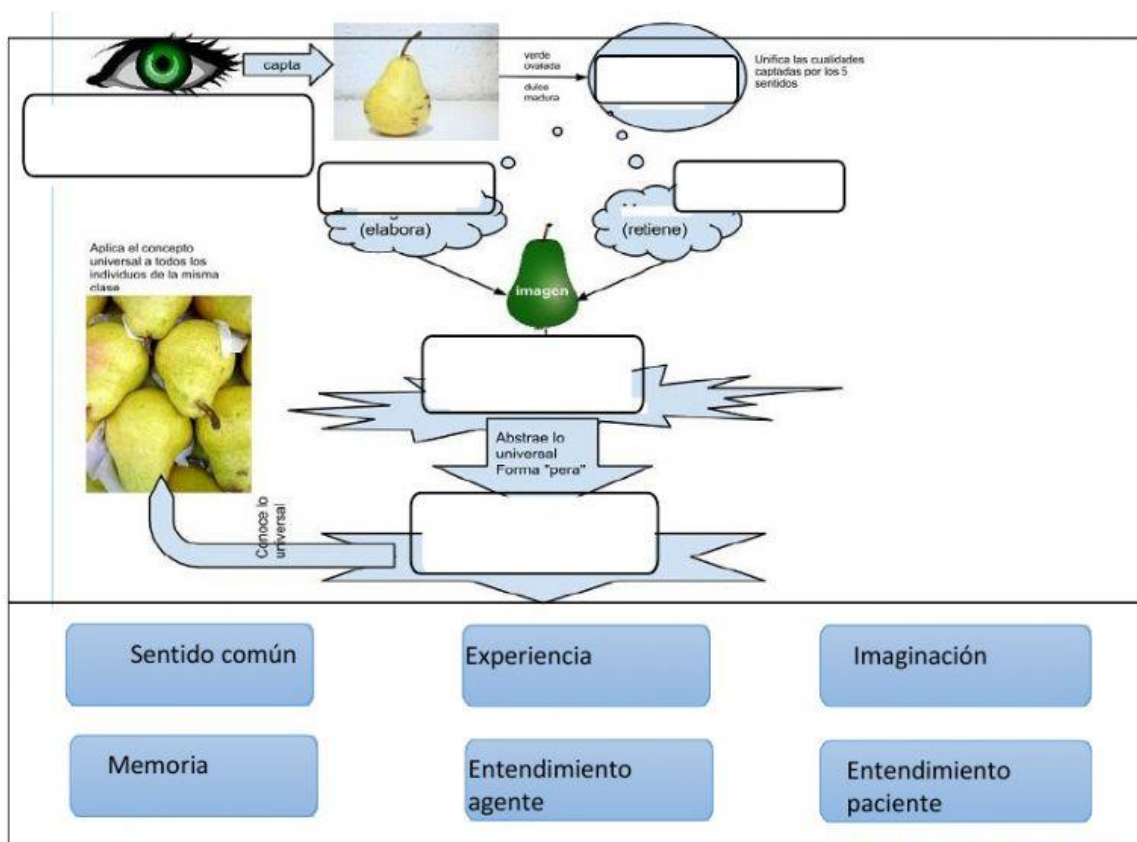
capta

verde
ovalada

dulce
madura

Unifica las cualidades captadas por los 5 sentidos

(elabora)

(retiene)

Aplica el concepto universal a todos los individuos de la misma clase

imagen

Abstrae lo universal
Forma "pera"

Conoce lo universal

Sentido común

Experiencia

Imaginación

Memoria

Entendimiento agente

Entendimiento paciente